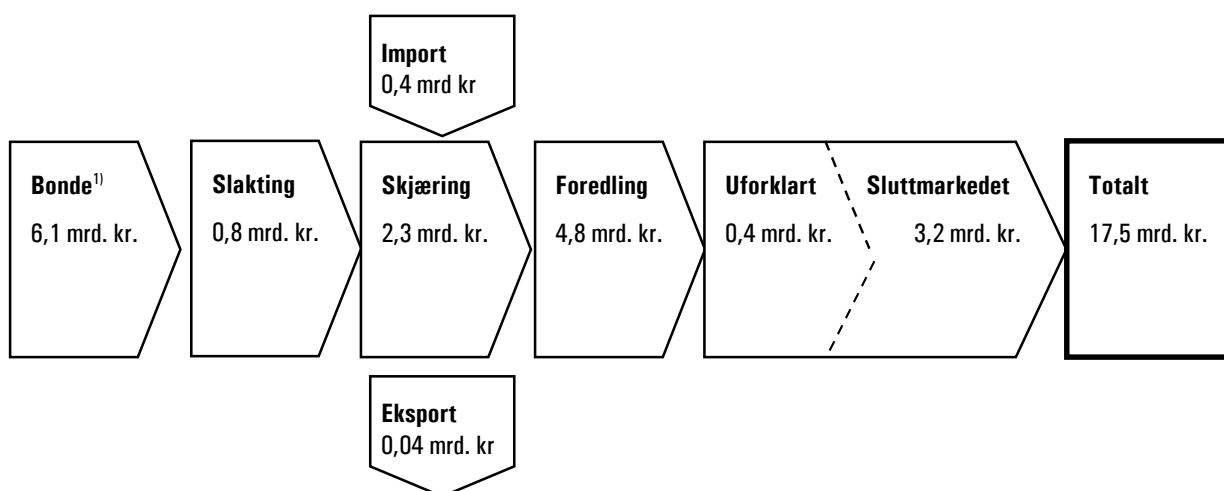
Import
0,4 mrd kr

Bonde$^{1)}$
6,1 mrd. kr.

Slakting
0,8 mrd. kr.

Skjæring
2,3 mrd. kr.

Foredling
4,8 mrd. kr.

Uforklart
0,4 mrd. kr.

Sluttmarkedet
3,2 mrd. kr.

Totalt
17,5 mrd. kr.

Eksport
0,04 mrd. kr